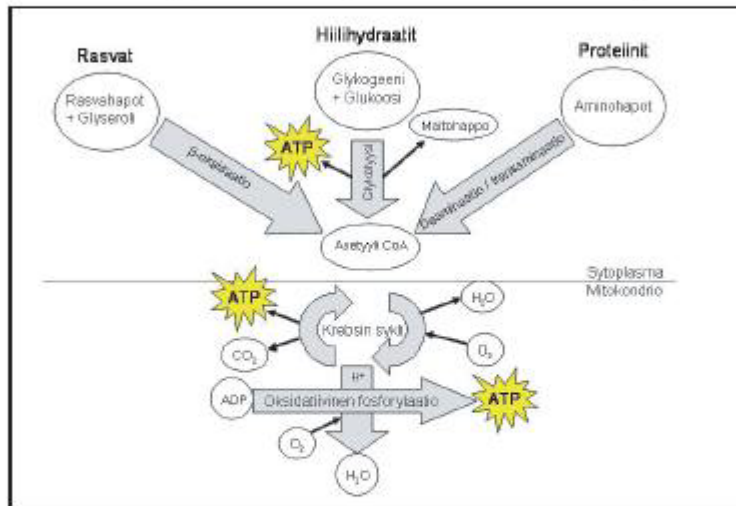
Rasvat

Hiilihydraatit

Proteiinit

Rasvahapot + Glyseroli

Glykogeeni + Glukoosi

Aminohapot

Maitohappo

ATP

β-oksidaatio

Glykolyysi

Deaminaatio / transaminaatio

Asetyyli CoA

Sytoplasma

Mitokondrio

ATP

$H_2O$

Krebsin sykli

$CO_2$

$O_2$

H+

ADP

Oksidatiivinen fosforylaatio

ATP

$O_2$

$H_2O$